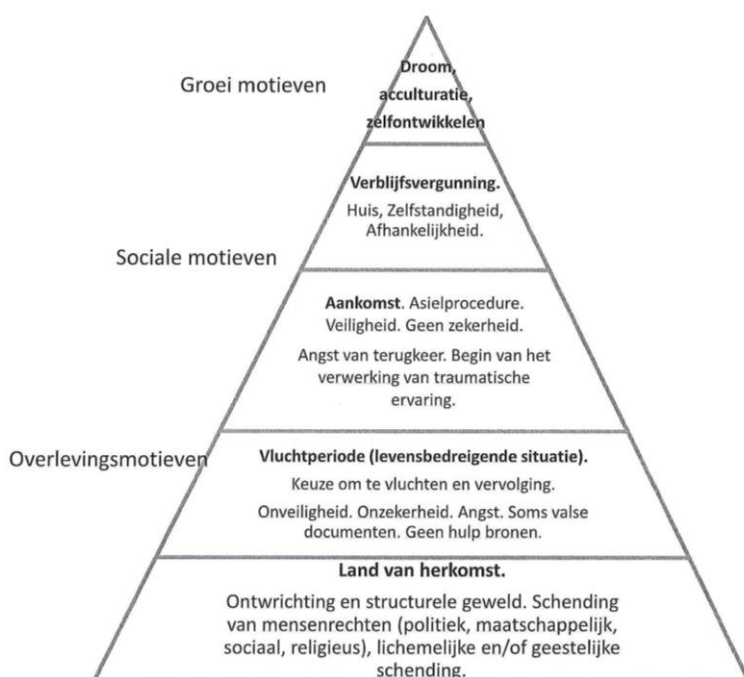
Groei motieven

Droom, acculturatie, zelfontwikkelen

Verblijfsvergunning.
Huis, Zelfstandigheid, Afhankelijkheid.

Sociale motieven

Aankomst. Asielprocedure. Veiligheid. Geen zekerheid.

Angst van terugkeer. Begin van het verwerking van traumatische ervaring.

Overlevingsmotieven

Vluchtperiode (levensbedreigende situatie).
Keuze om te vluchten en vervolging.

Onveiligheid. Onzekerheid. Angst. Soms valse documenten. Geen hulp bronen.

Land van herkomst.

Ontwrichting en structurele geweld. Schending van mensenrechten (politiek, maatschappelijk, sociaal, religieus), lichemelijke en/of geestelijke schending.